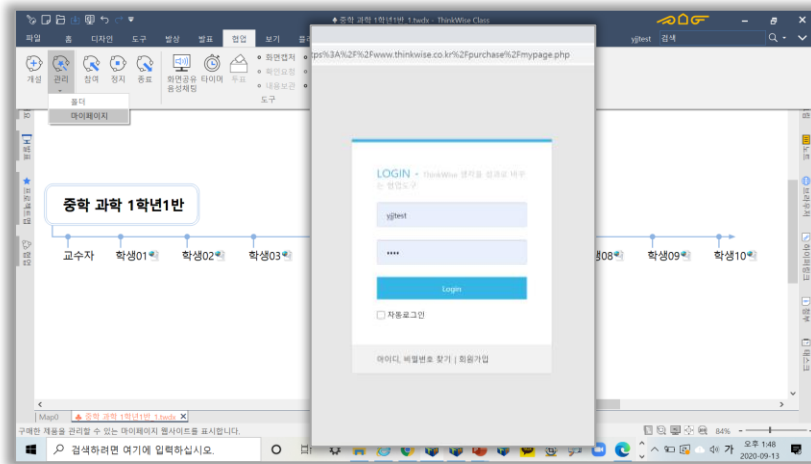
중학 과학 1학년1반_1.twdx - ThinkWise Class

파일 홈 디자인 도구 발상 발표 협업 보기

yjjtest 검색

개설 관리 참여 정지 종료 화면공유 음성채팅 타이머 투표 화면캡처 화면요청 내용보관 도구

폴더

마이페이지

tps%3A%2F%2Fwww.thinkwise.co.kr%2Fpurchase%2Fmypage.php

LOGIN • ThinkWise 생각을 쉽고로 바꾸는 협업도구

yjjtest

••••

Login

자동로그인

아이디, 비밀번호 찾기 | 회원가입

중학 과학 1학년1반

교수자 학생01 학생02 학생03 학생08 학생09 학생10

Map0 중학 과학 1학년1반_1.twdx

구매한 제품을 관리할 수 있는 마이페이지 웹사이트를 표시합니다.

84%

검색하려면 여기에 입력하십시오.

오후 1:48
2020-09-13